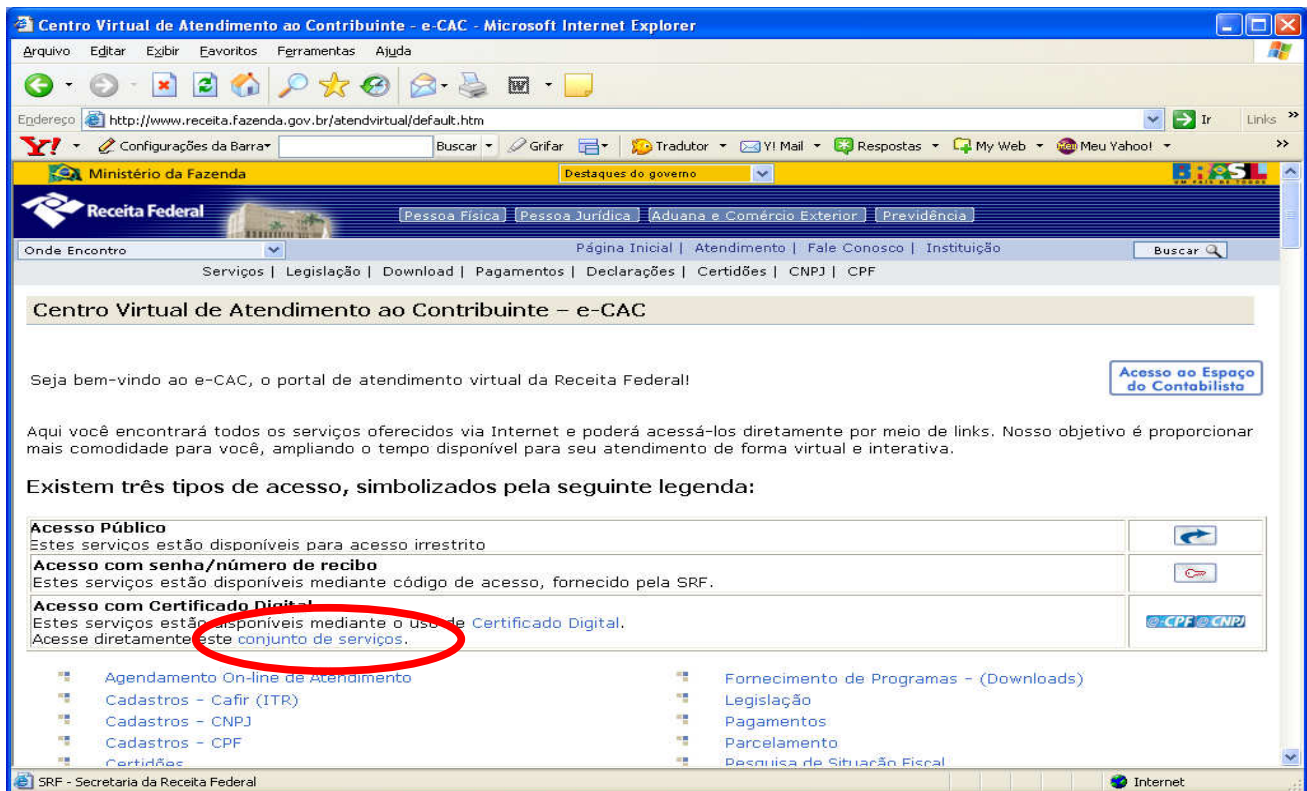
Centro Virtual de Atendimento ao Contribuinte - e-CAC - Microsoft Internet Explorer

Arquivo Editar Exibir Favoritos Ferramentas Ajuda

Endereço http://www.receita.fazenda.gov.br/atendvirtual/default.htm Ir Links

Y! Configurações da Barra Buscar Grifar Tradutor Y! Mail Respostas My Web Meu Yahoo!

Ministério da Fazenda Destaques do governo BRASIL

Receita Federal Pessoa Física Pessoa Jurídica Aduana e Comércio Exterior Previdência

Onde Encontro Página Inicial | Atendimento | Fale Conosco | Instituição Buscar

Serviços | Legislação | Download | Pagamentos | Declarações | Certidões | CNPJ | CPF

Centro Virtual de Atendimento ao Contribuinte – e-CAC

Acesso ao Espaço do Contabilista

Seja bem-vindo ao e-CAC, o portal de atendimento virtual da Receita Federal!

Aqui você encontrará todos os serviços oferecidos via Internet e poderá acessá-los diretamente por meio de links. Nosso objetivo é proporcionar mais comodidade para você, ampliando o tempo disponível para seu atendimento de forma virtual e interativa.

Existem três tipos de acesso, simbolizados pela seguinte legenda:

| | |
|---|---|
| **Acesso Público** Estes serviços estão disponíveis para acesso irrestrito | |
| **Acesso com senha/número de recibo** Estes serviços estão disponíveis mediante código de acesso, fornecido pela SRF. | |
| **Acesso com Certificado Digital** Estes serviços estão disponíveis mediante o uso de Certificado Digital. Acesse diretamente este conjunto de serviços. | e-CPF e-CNPJ |

Agendamento On-line de Atendimento
Cadastros - Cafir (ITR)
Cadastros - CNPJ
Cadastros - CPF
Certidões

Fornecimento de Programas - (Downloads)
Legislação
Pagamentos
Parcelamento
Pesquisa de Situação Fiscal

SRF - Secretaria da Receita Federal Internet